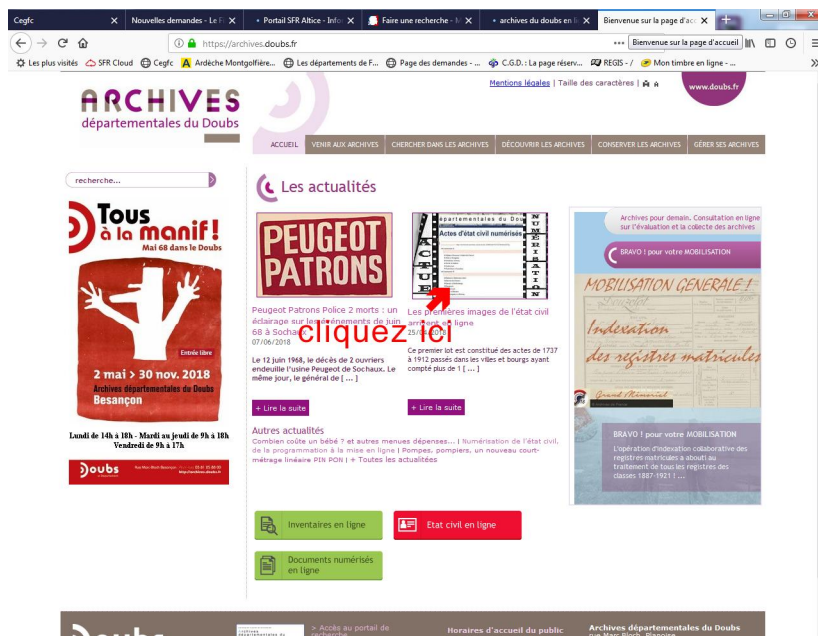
Cegfc | Nouvelles demandes - Le F | Portail SFR Altice - Info | Faire une recherche - M | archives du doubs en li | Bienvenue sur la page d'acc

https://archives.doubs.fr

Bienvenue sur la page d'accueil

Les plus visités | SFR Cloud | Cegfc | Ardèche Montgolfière... | Les départements de F... | Page des demandes - ... | C.G.D. : La page réserv... | REGIS - / | Mon timbre en ligne - ...

Mentions légales | Taille des caractères |

www.doubs.fr

ARCHIVES
départementales du Doubs

ACCUEIL | VENIR AUX ARCHIVES | CHERCHER DANS LES ARCHIVES | DÉCOUVRIR LES ARCHIVES | CONSERVER LES ARCHIVES | GÉRER SES ARCHIVES

recherche...

Tous à la manif!
Mai 68 dans le Doubs

Entrée libre

2 mai > 30 nov. 2018
Archives départementales du Doubs
Besançon

Lundi de 14h à 18h - Mardi au jeudi de 9h à 18h
Vendredi de 9h à 17h

Doubs

Les actualités

PEUGEOT PATRONS

Peugeot Patrons Police 2 morts : un éclairage sur les événements de juin 68 à Sochaux
07/06/2018

Le 12 juin 1968, le décès de 2 ouvriers endeuille l'usine Peugeot de Sochaux. Le même jour, le général de [ ... ]

+ Lire la suite

départementales du Doubs
Actes d'état civil numérisés
ACTUEL
NUMÉRISATION

Les premières images de l'état civil arrivent en ligne
25/05/2018

cliquez ici

Ce premier lot est constitué des actes de 1737 à 1912 passés dans les villes et bourgs ayant compté plus de 1 [ ... ]

+ Lire la suite

Autres actualités
Combien coûte un bébé ? et autres menues dépenses... | Numérisation de l'état civil, de la programmation à la mise en ligne | Pompes, pompiers, un nouveau court-métrage linéaire PIN PON | + Toutes les actualités

Archives pour demain. Consultation en ligne sur l'évaluation et la collecte des archives

BRAVO ! pour votre MOBILISATION

MOBILISATION GÉNÉRALE !
Indexation des registres matricules

Grand Mémorial

BRAVO ! pour votre MOBILISATION

L'opération d'indexation collaborative des registres matricules a abouti au traitement de tous les registres des classes 1887-1921 ! ...

Inventaires en ligne
Etat civil en ligne
Documents numérisés en ligne

> Accès au portail de recherche
Horaires d'accueil du public
Archives départementales du Doubs
rue Marc Bloch, Planoise